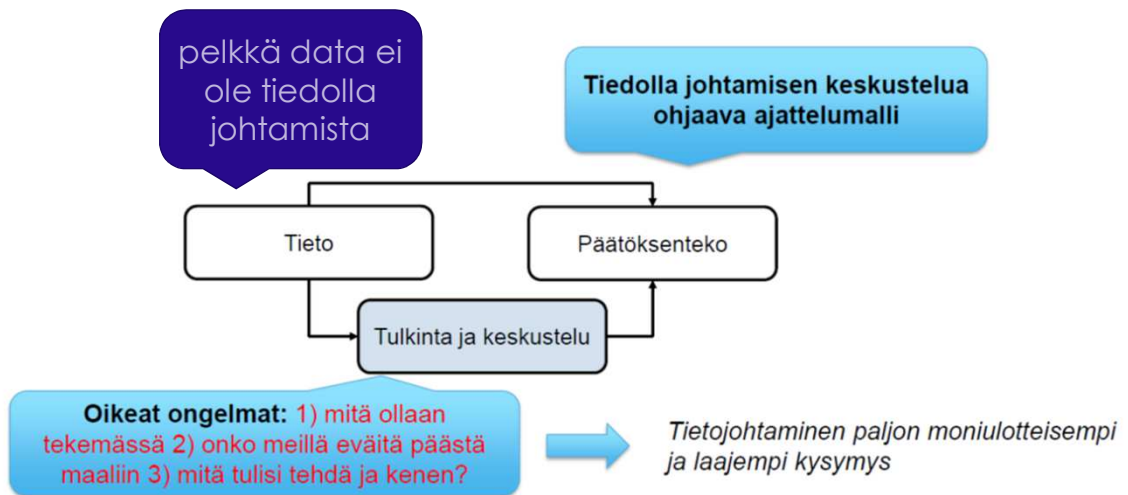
pelkkä data ei ole tiedolla johtamista

Tiedolla johtamisen keskustelua ohjaava ajattelumalli

Tieto

Päätöksenteko

Tulkinta ja keskustelu

Oikeat ongelmat: 1) mitä ollaan tekemässä 2) onko meillä eväitä päästä maaliin 3) mitä tulisi tehdä ja kenen?

Tietojohtaminen paljon moniulotteisempi ja laajempi kysymys